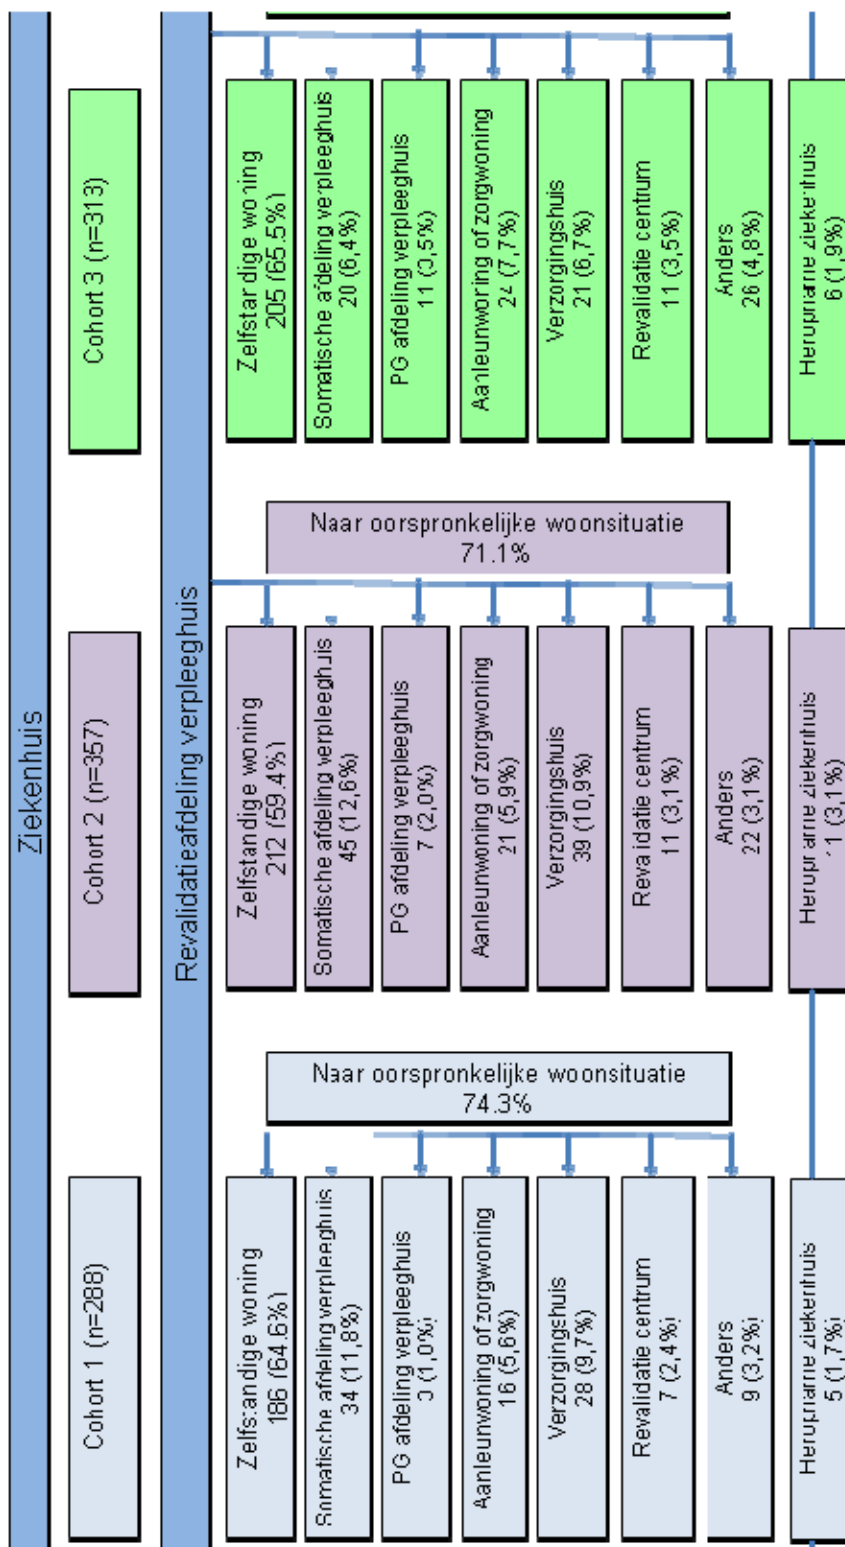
Ziekenhuis

Revalidatieafdeling verpleeghuis

Cohort 1 (n=288)

Naar oorspronkelijke woonsituatie 74.3%

Zelfstandige woning 186 (64,6%)

Somatische afdeling verpleeghuis 34 (11,8%)

PG afdeling verpleeghuis 3 (1,0%)

Aanleunwoning of zorgwoning 16 (5,6%)

Verzorgingshuis 28 (9,7%)

Revalidatie centrum 7 (2,4%)

Anders 9 (3,2%)

Heropname ziekenhuis 5 (1,7%)

Cohort 2 (n=357)

Naar oorspronkelijke woonsituatie 71.1%

Zelfstandige woning 212 (59.4%)

Somatische afdeling verpleeghuis 45 (12,6%)

PG afdeling verpleeghuis 7 (2,0%)

Aanleunwoning of zorgwoning 21 (5,9%)

Verzorgingshuis 39 (10,9%)

Revalidatie centrum 11 (3,1%)

Anders 22 (3,1%)

Heropname ziekenhuis 11 (3,1%)

Cohort 3 (n=313)

Zelfstandige woning 205 (65.5%)

Somatische afdeling verpleeghuis 20 (6,4%)

PG afdeling verpleeghuis 11 (3,5%)

Aanleunwoning of zorgwoning 24 (7,7%)

Verzorgingshuis 21 (6,7%)

Revalidatie centrum 11 (3,5%)

Anders 26 (4,8%)

Heropname ziekenhuis 6 (1,9%)